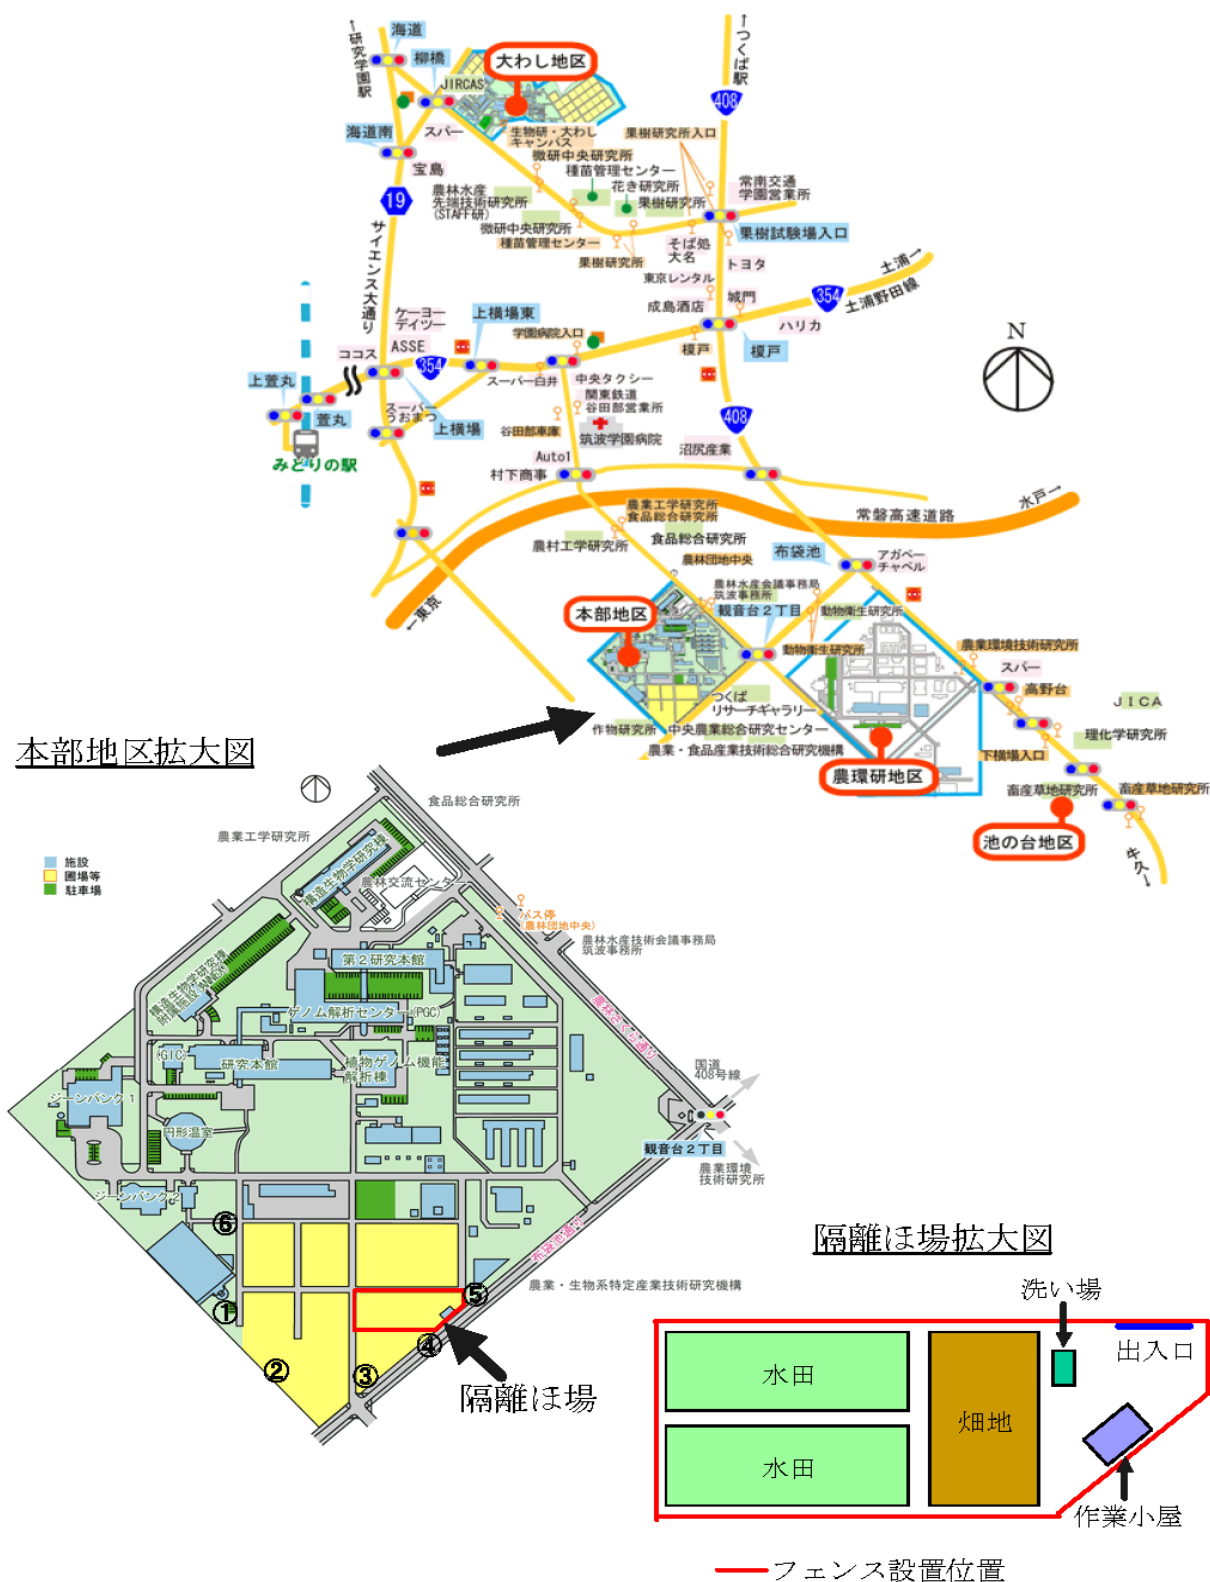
←研究学園駅
海道
柳橋
JIRCAS
大わし地区
↑つくば駅
408
海道南
スパー
生物研・大わしキャンパス
果樹研究所入口
微研中央研究所
種苗管理センター
宝島
19
農林水産先端技術研究所(STAFF研)
花き研究所
果樹研究所
常南交通学園営業所
微研中央研究所
種苗管理センター
果樹試験場入口
サイエンス大通り
そば処大名
トヨタ
果樹研究所
土浦↑
東京レンタル
城門
354
土浦野田線
成島酒店
ケーヨーデイツー
上横場東
ハリカ
N
学園病院入口
ココス
ASSE
354
榎戸
榎戸
上萱丸
スーパー白井
中央タクシー
関東鉄道谷田部営業所
萱丸
スーパーうおまつ
上横場
谷田部車庫
筑波学園病院
408
みどりの駅
Auto1
沼尻産業
村下商事
農業工学研究所
食品総合研究所
常磐高速道路
水戸→
食品総合研究所
農村工学研究所
農林団地中央
布袋池
アガペーチャペル
←東京
農林水産会議事務局筑波事務所
本部地区
観音台2丁目
動物衛生研究所
動物衛生研究所
農業環境技術研究所
スパー
高野台
JICA
つくばリサーチギャラリー
作物研究所
中央農業総合研究センター
理化学研究所
農業・食品産業技術総合研究機構
下横場入口
農環研地区
畜産草地研究所
畜産草地研究所
池の台地区
牛久→

本部地区拡大図

食品総合研究所
農業工学研究所
施設
圃場等
駐車場
構造生物学研究棟
農林交流センター
バス停(農林団地中央)
農林水産技術会議事務局筑波事務所
第2研究本館
農林さくら通り
放射線育種場
ゲノム解析センター
(PGC)
GIC
研究本館
植物ゲノム機能解析棟
国道408号線
ジーンバンク1
円形温室
観音台2丁目
農業環境技術研究所
ジーンバンク2
⑥
布袋池通り
⑤
農業・生物系特定産業技術研究機構
①
④
②
③
隔離ほ場

隔離ほ場拡大図

洗い場
出入口
水田
畑地
水田
作業小屋
フェンス設置位置